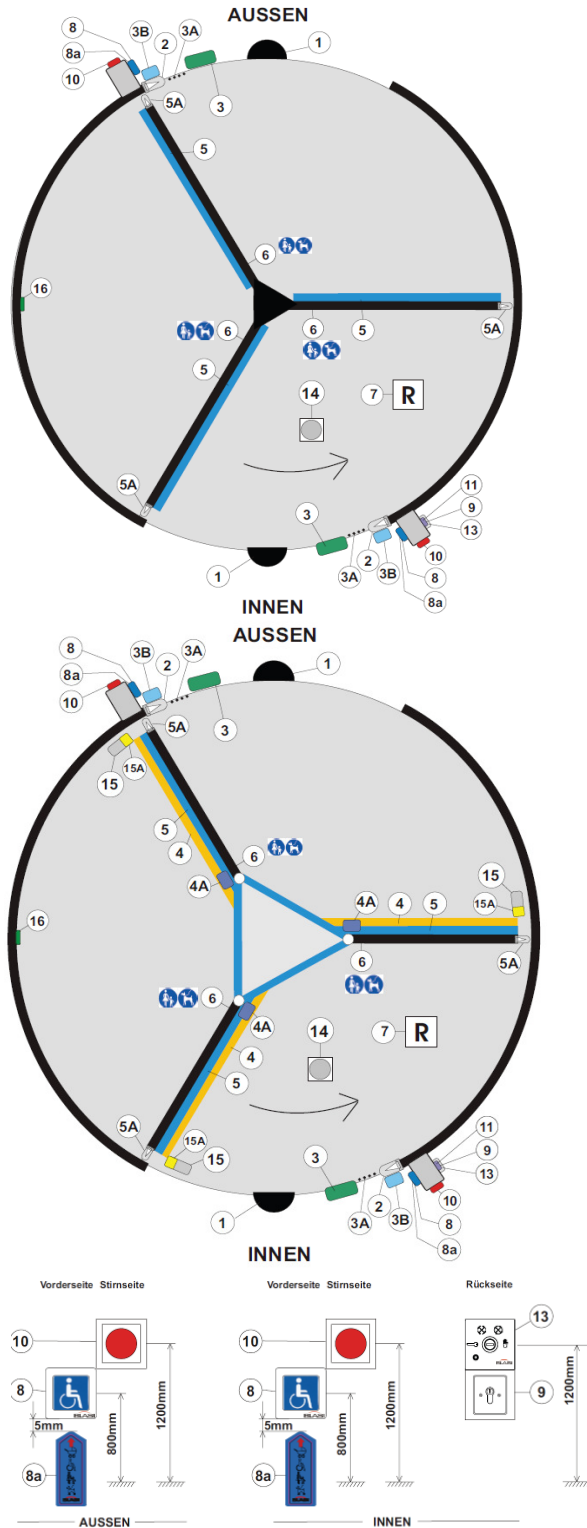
AUSSEN

8
8a
10
3B
2
3A
1
3
5A
5
6
16
6
6
5
5
5A
14
7
R
5A
3
11
9
13
1
3A
2
3B
8
10
8a

INNEN

AUSSEN

8
8a
10
3B
2
3A
1
3
5A
15A
15
5
4
6
4A
16
4A
4
5
15
15A
6
5A
6
4A
4
5
14
7
R
5A
15A
15
3
11
9
13
1
3A
2
3B
8
10
8a

INNEN

Vorderseite Stirnseite

10
8
5mm
800mm
1200mm
8a

AUSSEN

Vorderseite Stirnseite

10
8
5mm
800mm
1200mm
8a

INNEN

Rückseite

13
1200mm
9